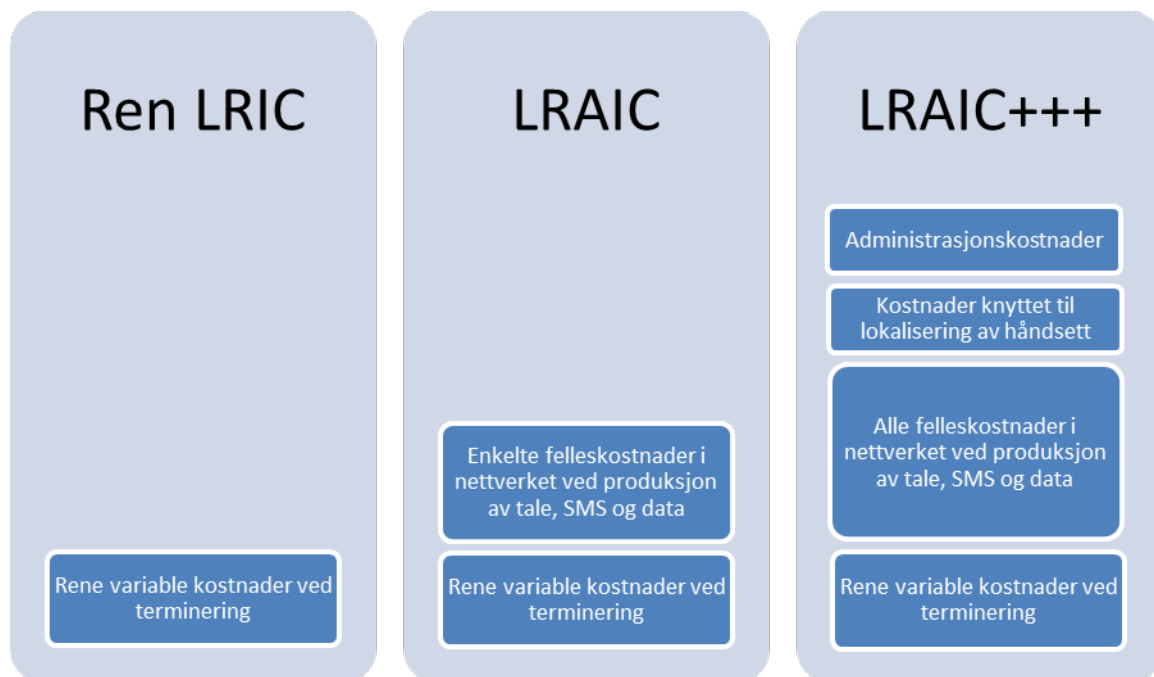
Ren LRIC

Rene variable kostnader ved terminering

LRAIC

Enkelte felleskostnader i nettverket ved produksjon av tale, SMS og data

Rene variable kostnader ved terminering

LRAIC+++

Administrasjonskostnader

Kostnader knyttet til lokalisering av håndsett

Alle felleskostnader i nettverket ved produksjon av tale, SMS og data

Rene variable kostnader ved terminering